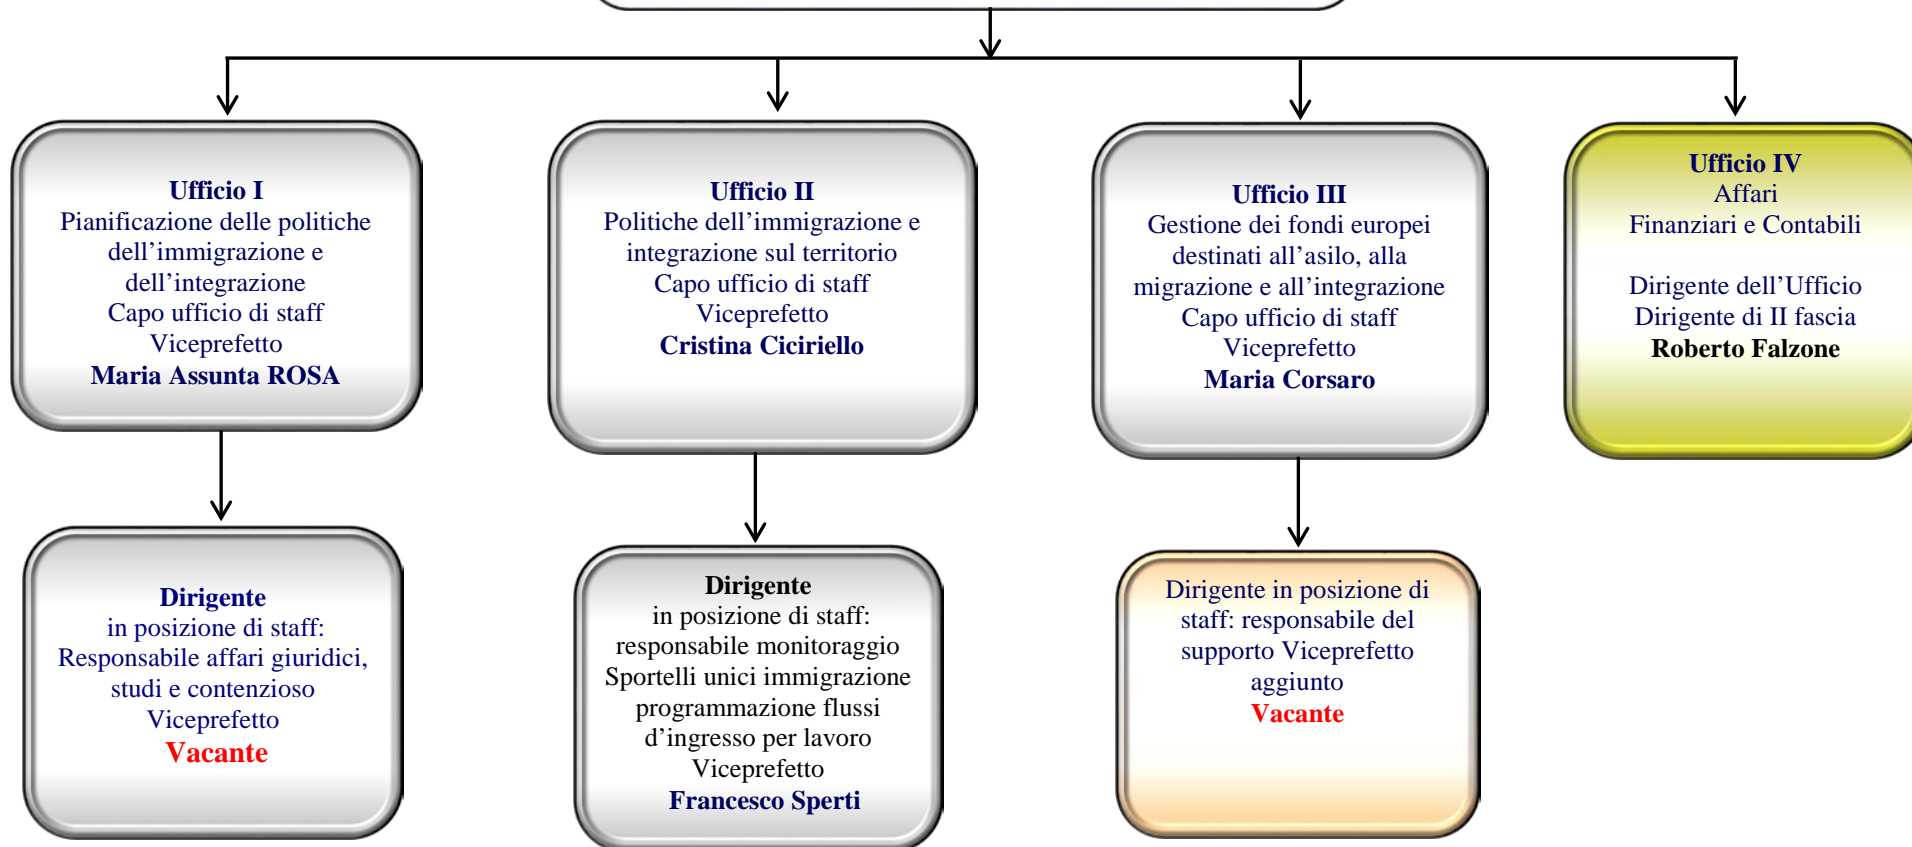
Ufficio I
Pianificazione delle politiche dell’immigrazione e dell’integrazione
Capo ufficio di staff
Viceprefetto
Maria Assunta ROSA

Ufficio II
Politiche dell’immigrazione e integrazione sul territorio
Capo ufficio di staff
Viceprefetto
Cristina Ciciriello

Ufficio III
Gestione dei fondi europei destinati all’asilo, alla migrazione e all’integrazione
Capo ufficio di staff
Viceprefetto
Maria Corsaro

Ufficio IV
Affari
Finanziari e Contabili

Dirigente dell’Ufficio
Dirigente di II fascia
Roberto Falzone

Dirigente
in posizione di staff:
Responsabile affari giuridici, studi e contenzioso
Viceprefetto
Vacante

Dirigente
in posizione di staff:
responsabile monitoraggio Sportelli unici immigrazione programmazione flussi d’ingresso per lavoro
Viceprefetto
Francesco Sperti

Dirigente in posizione di staff: responsabile del supporto Viceprefetto aggiunto
Vacante